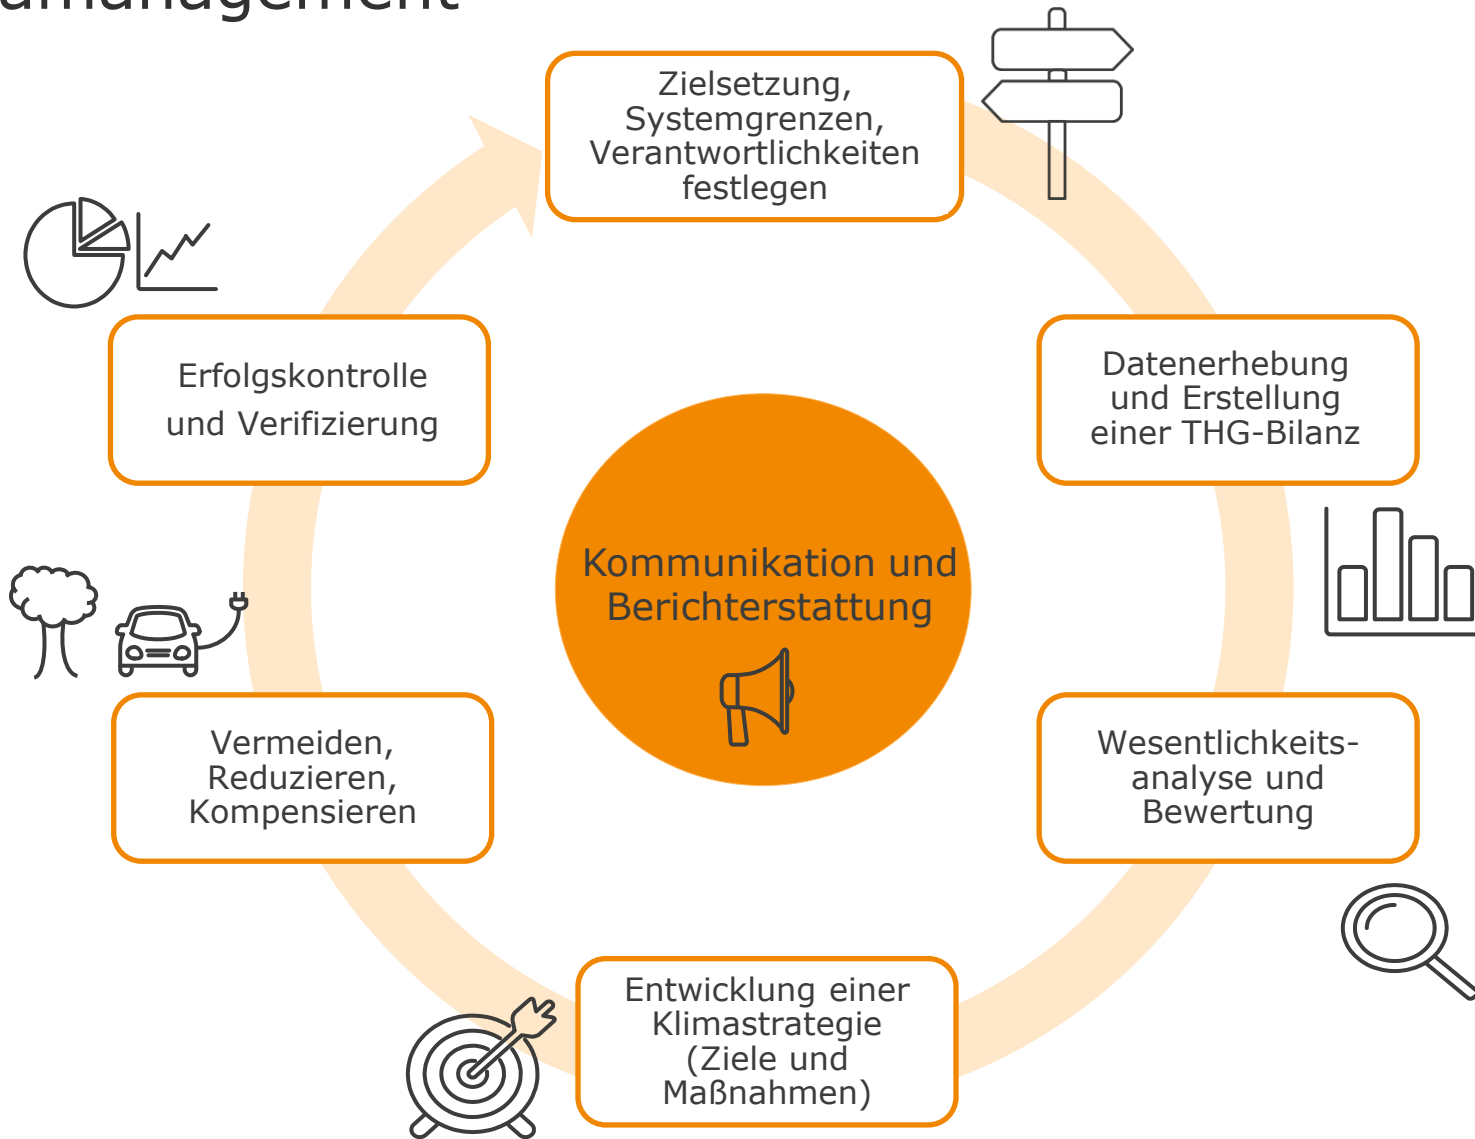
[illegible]management

Zielsetzung, Systemgrenzen, Verantwortlichkeiten festlegen

Datenerhebung und Erstellung einer THG-Bilanz

Wesentlichkeitsanalyse und Bewertung

Entwicklung einer Klimastrategie (Ziele und Maßnahmen)

Vermeiden, Reduzieren, Kompensieren

Erfolgskontrolle und Verifizierung

Kommunikation und Berichterstattung